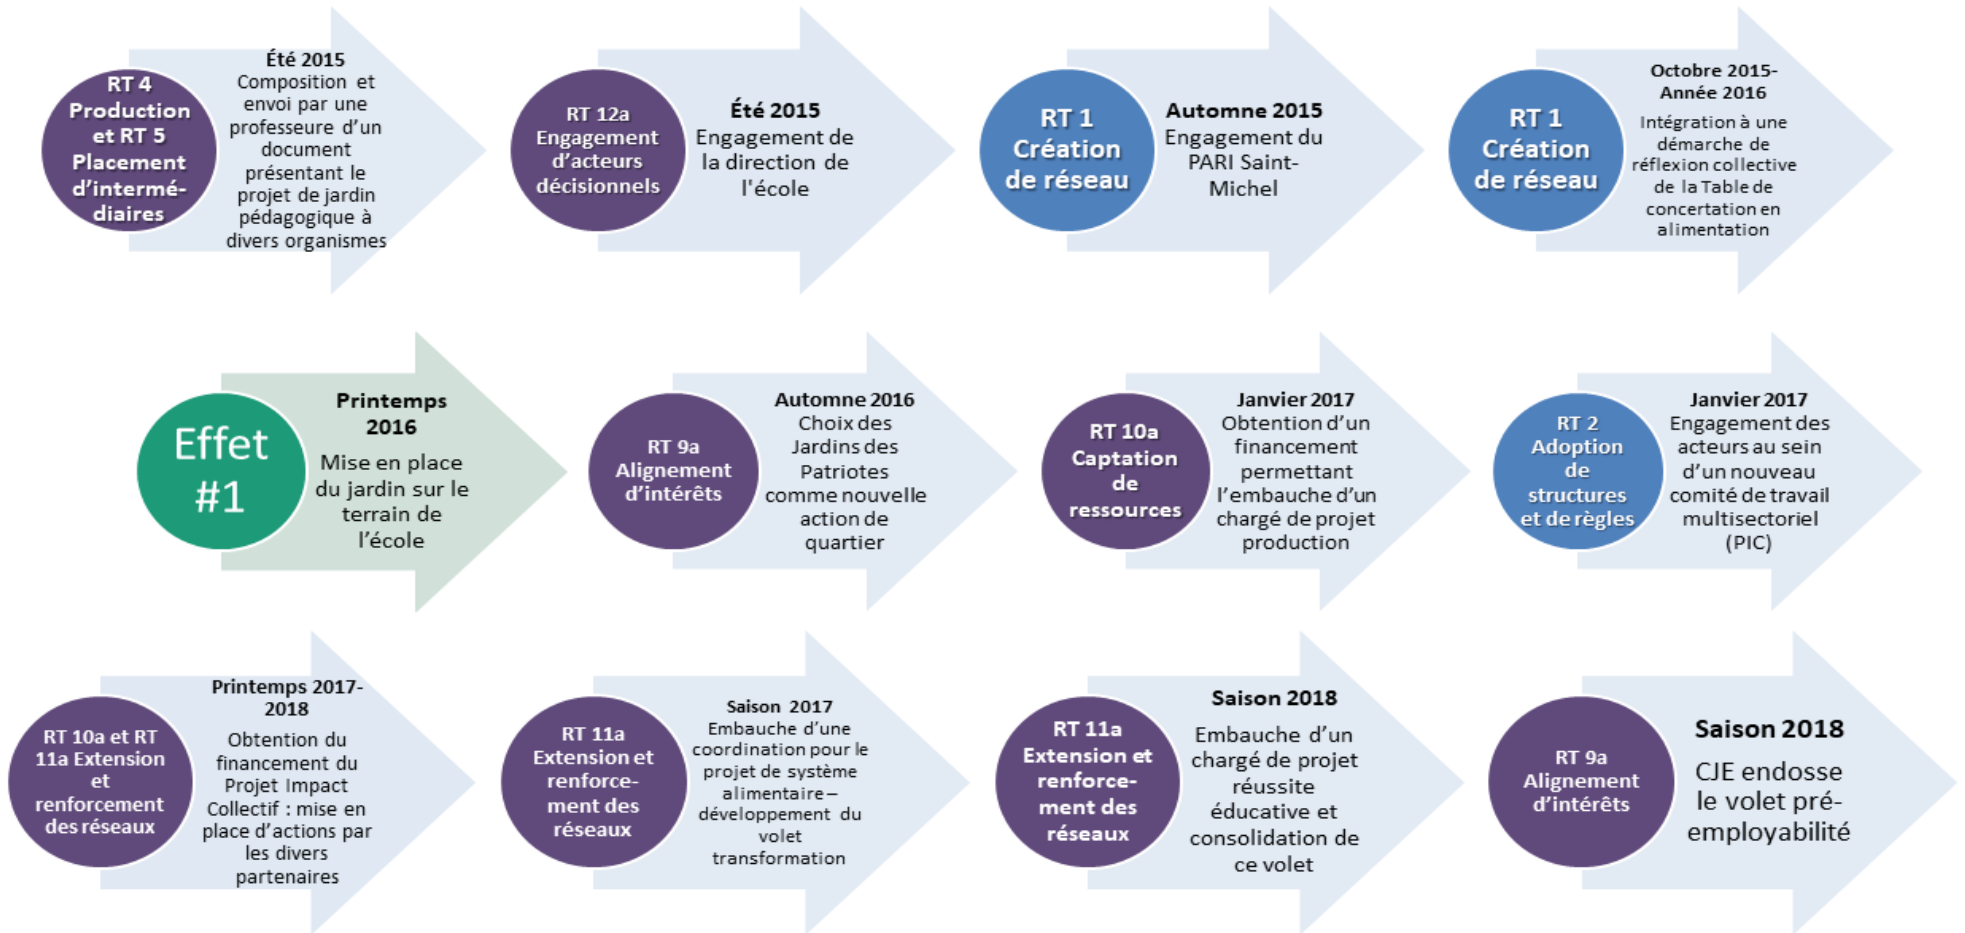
RT 4 Production et RT 5 Placement d'intermédiaires

Été 2015
Composition et envoi par une professeure d'un document présentant le projet de jardin pédagogique à divers organismes

RT 12a Engagement d'acteurs décisionnels

Été 2015
Engagement de la direction de l'école

RT 1 Création de réseau

Automne 2015
Engagement du PARI Saint-Michel

RT 1 Création de réseau

Octobre 2015- Année 2016
Intégration à une démarche de réflexion collective de la Table de concertation en alimentation

Effet #1

Printemps 2016
Mise en place du jardin sur le terrain de l'école

RT 9a Alignement d'intérêts

Automne 2016
Choix des Jardins des Patriotes comme nouvelle action de quartier

RT 10a Captation de ressources

Janvier 2017
Obtention d'un financement permettant l'embauche d'un chargé de projet production

RT 2 Adoption de structures et de règles

Janvier 2017
Engagement des acteurs au sein d'un nouveau comité de travail multisectoriel (PIC)

RT 10a et RT 11a Extension et renforcement des réseaux

Printemps 2017-2018
Obtention du financement du Projet Impact Collectif : mise en place d'actions par les divers partenaires

RT 11a Extension et renforcement des réseaux

Saison 2017
Embauche d'une coordination pour le projet de système alimentaire – développement du volet transformation

RT 11a Extension et renforcement des réseaux

Saison 2018
Embauche d'un chargé de projet réussite éducative et consolidation de ce volet

RT 9a Alignement d'intérêts

Saison 2018
CJE endosse le volet pré-employabilité